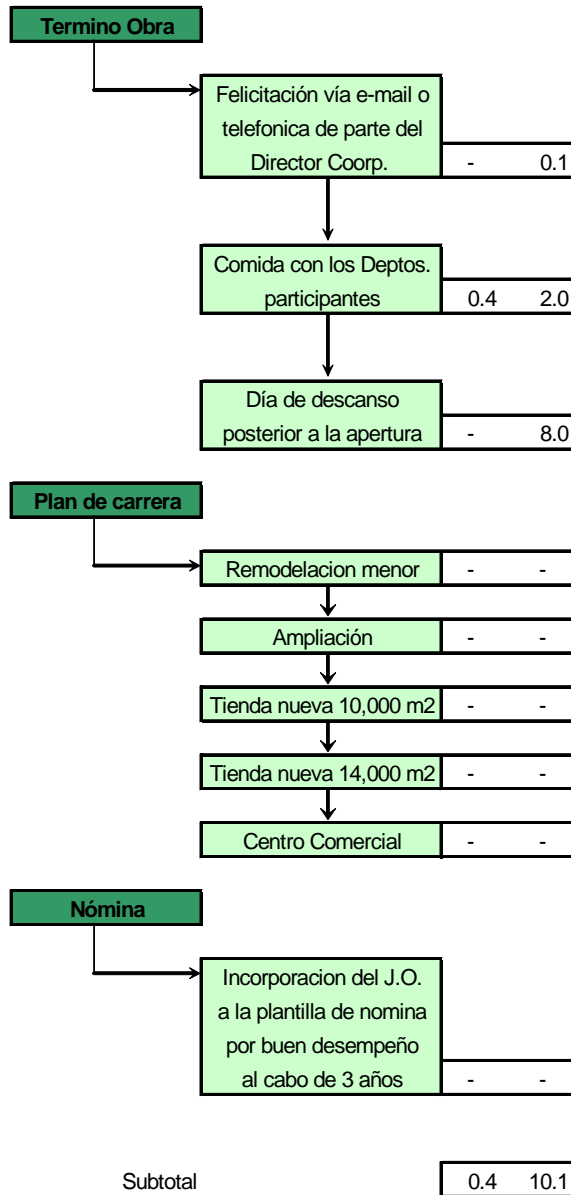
Termino Obra

Felicitación vía e-mail o telefonica de parte del Director Coorp. | - | 0.1

Comida con los Deptos. participantes | 0.4 | 2.0

Día de descanso posterior a la apertura | - | 8.0

Plan de carrera

Remodelacion menor | - | -

Ampliación | - | -

Tienda nueva 10,000 m2 | - | -

Tienda nueva 14,000 m2 | - | -

Centro Comercial | - | -

Nómina

Incorporacion del J.O. a la plantilla de nomina por buen desempeño al cabo de 3 años | - | -

Subtotal | 0.4 | 10.1